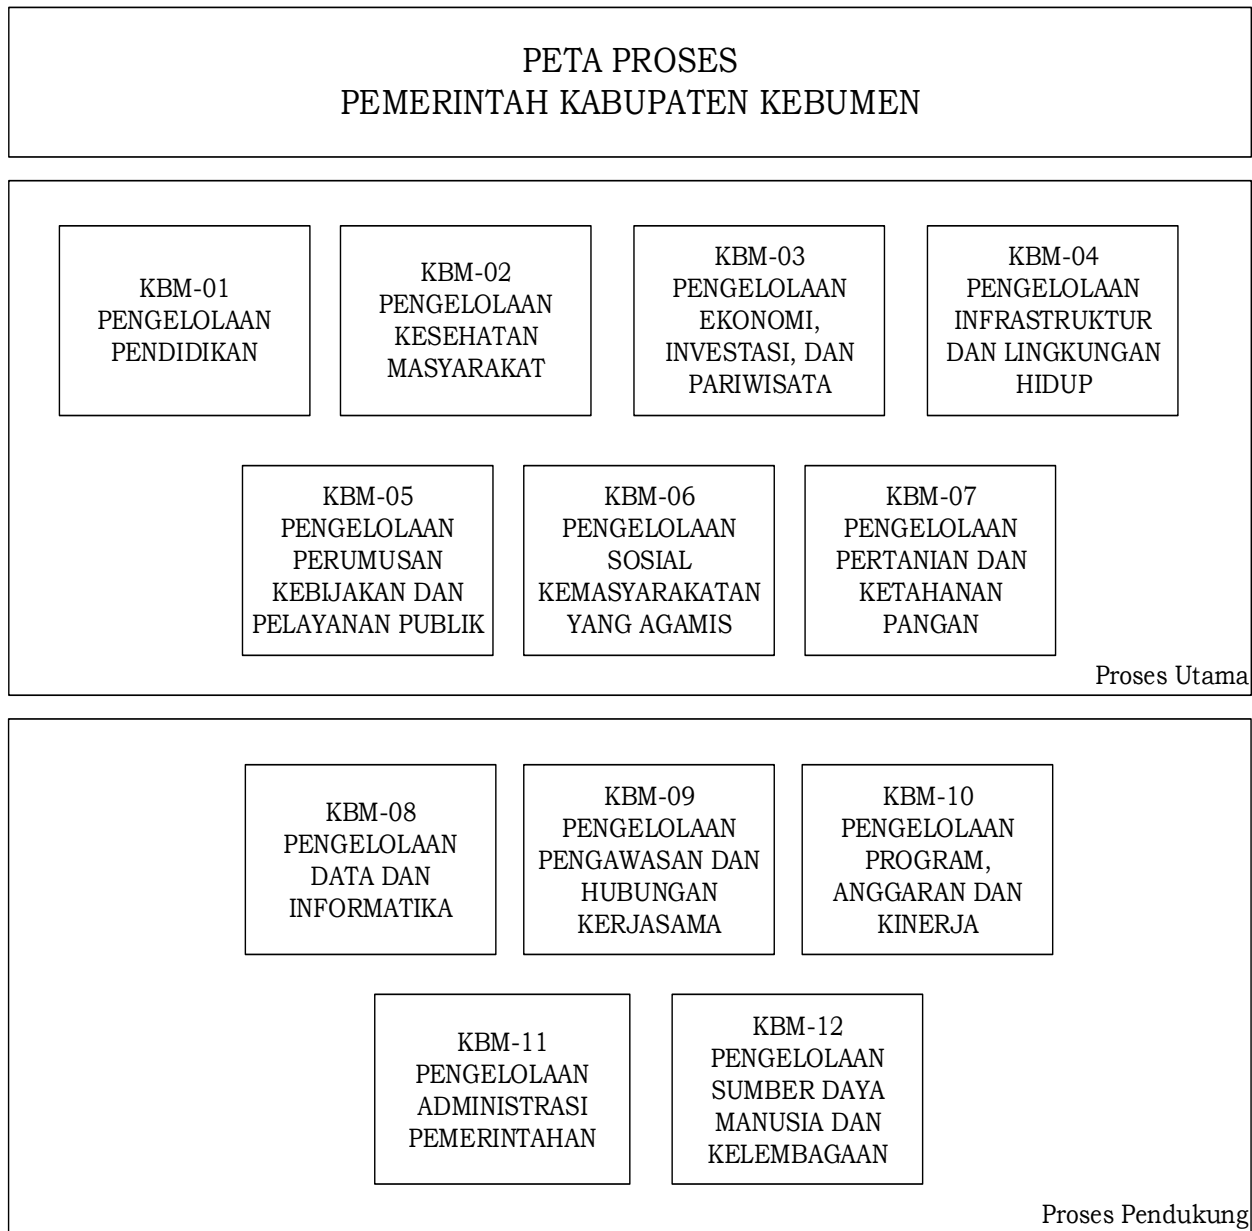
PETA PROSES
PEMERINTAH KABUPATEN KEBUMEN

KBM-01
PENGELOLAAN
PENDIDIKAN

KBM-02
PENGELOLAAN
KESEHATAN
MASYARAKAT

KBM-03
PENGELOLAAN
EKONOMI,
INVESTASI, DAN
PARIWISATA

KBM-04
PENGELOLAAN
INFRASTRUKTUR
DAN LINGKUNGAN
HIDUP

KBM-05
PENGELOLAAN
PERUMUSAN
KEBIJAKAN DAN
PELAYANAN PUBLIK

KBM-06
PENGELOLAAN
SOSIAL
KEMASYARAKATAN
YANG AGAMIS

KBM-07
PENGELOLAAN
PERTANIAN DAN
KETAHANAN
PANGAN

Proses Utama

KBM-08
PENGELOLAAN
DATA DAN
INFORMATIKA

KBM-09
PENGELOLAAN
PENGAWASAN DAN
HUBUNGAN
KERJASAMA

KBM-10
PENGELOLAAN
PROGRAM,
ANGGARAN DAN
KINERJA

KBM-11
PENGELOLAAN
ADMINISTRASI
PEMERINTAHAN

KBM-12
PENGELOLAAN
SUMBER DAYA
MANUSIA DAN
KELEMBAGAAN

Proses Pendukung